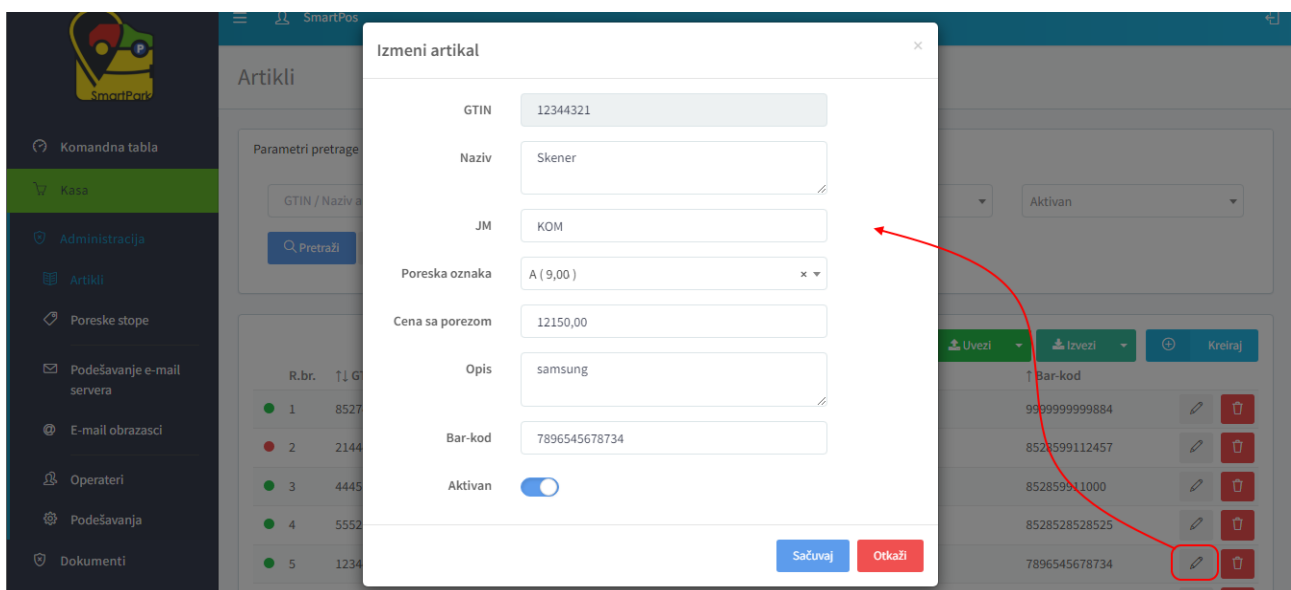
SmartPark

SmartPos

Artikli

Komandna tabla

Kasa

Administracija

Artikli

Poreske stope

Podešavanje e-mail servera

E-mail obrazaci

Operateri

Podešavanja

Dokumenti

Parametri pretrage

GTIN / Naziv a

Aktivan

Pretraži

Uvezi

Izvezi

Kreiraj

R.br.

↑↓ GT

↑ Bar-kod

1 8527 9999999999884

2 2144 8528599112457

3 4445 852859911000

4 5552 8528528528525

5 1234 7896545678734

Izmeni artikal

×

GTIN 12344321

Naziv Skener

JM KOM

Poreska oznaka A ( 9,00 ) ×

Cena sa porezom 12150,00

Opis samsung

Bar-kod 7896545678734

Aktivan

Sačuvaj

Otkaži